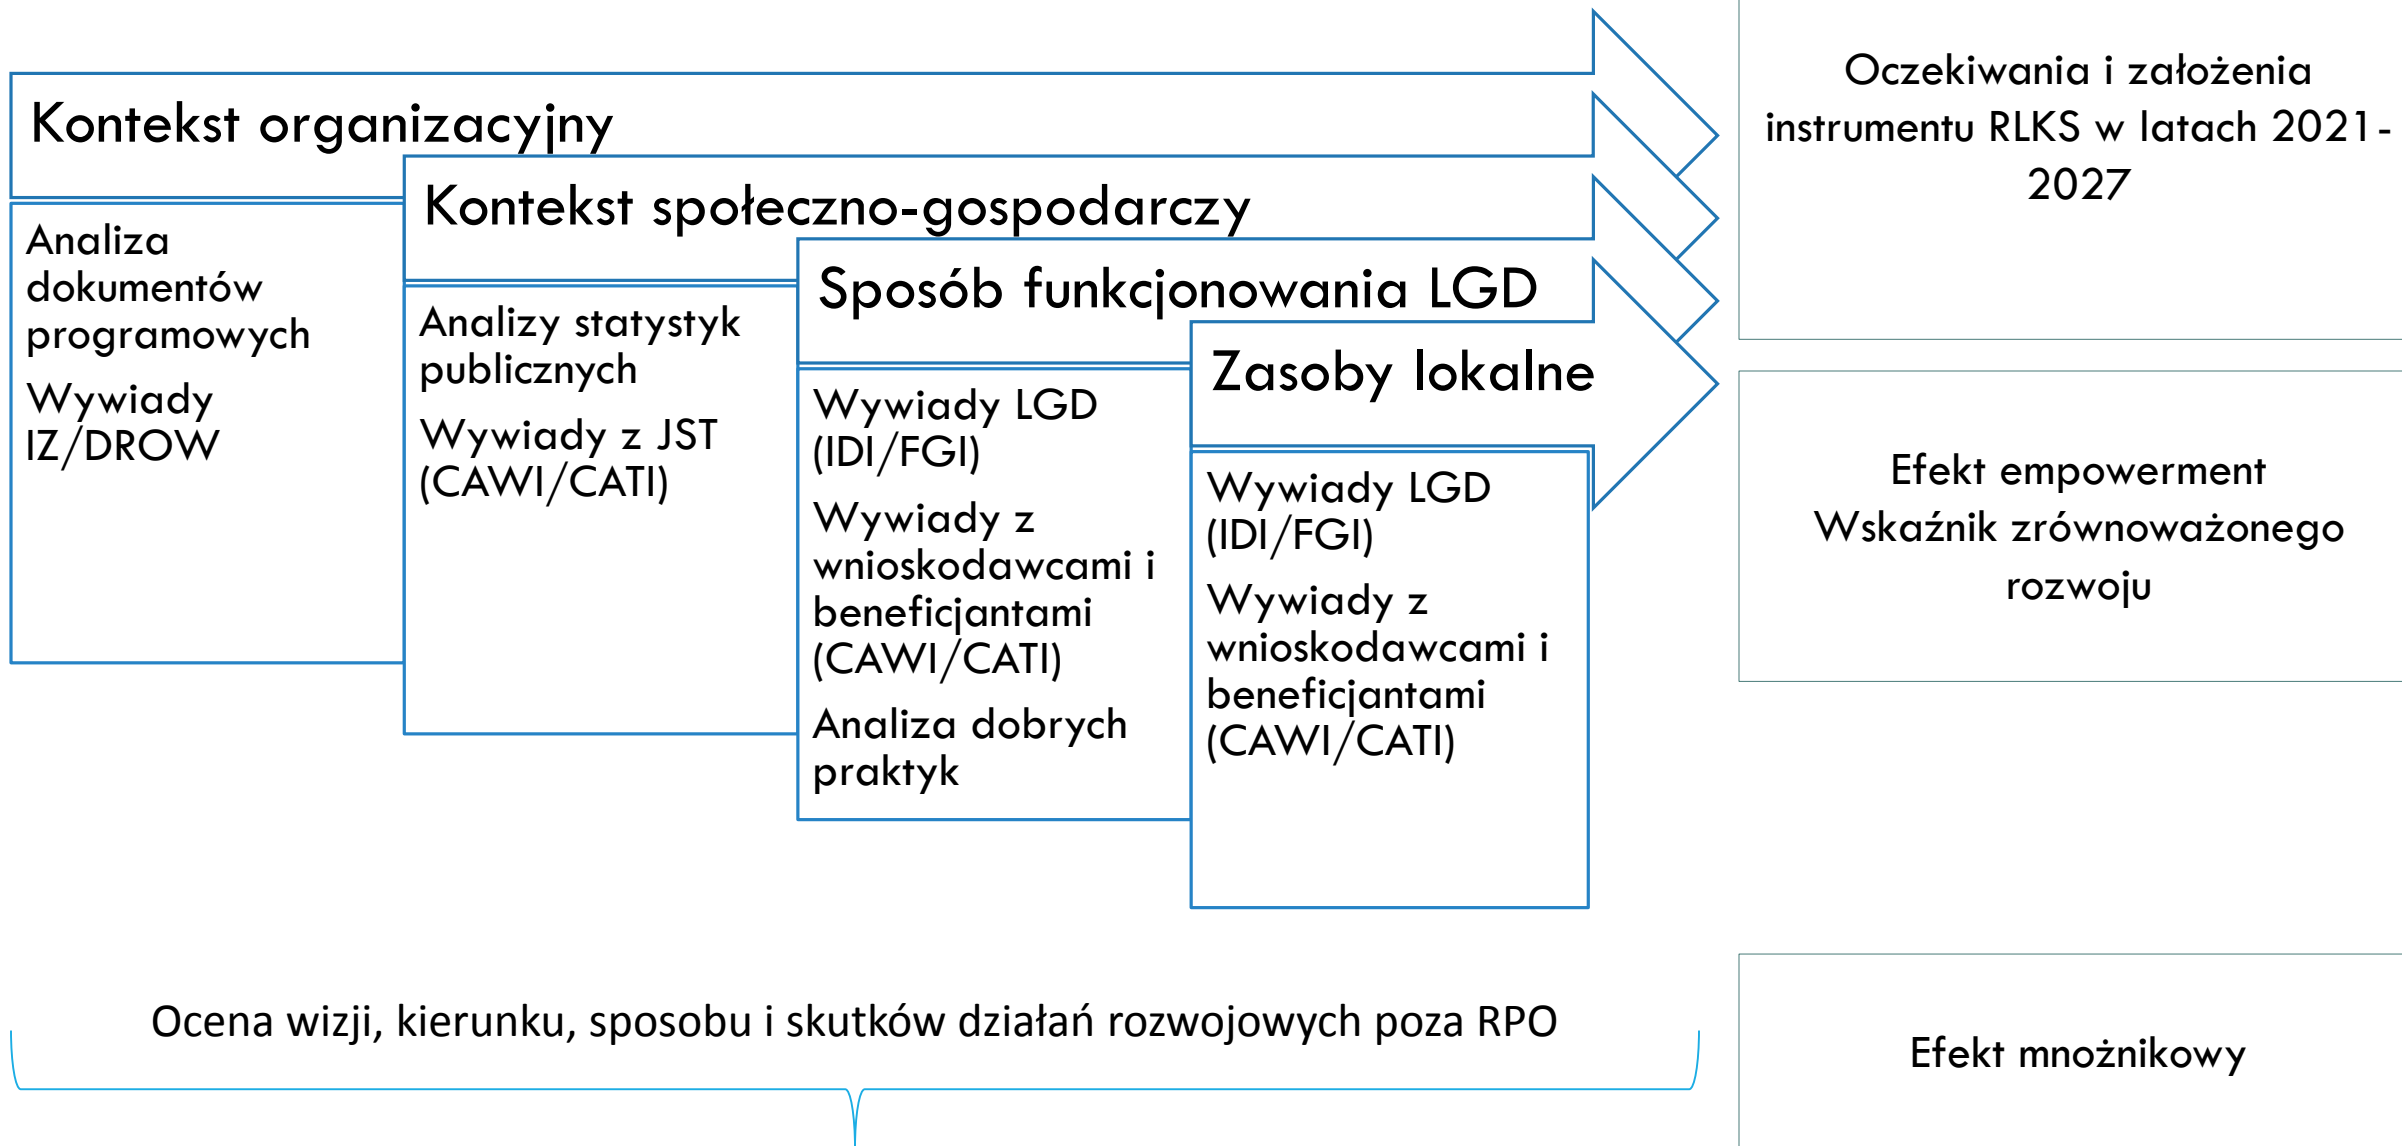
Kontekst organizacyjny

Analiza dokumentów programowych

Wywiady IZ/DROW

Kontekst społeczno-gospodarczy

Analizy statystyk publicznych

Wywiady z JST (CAWI/CATI)

Sposób funkcjonowania LGD

Wywiady LGD (IDI/FGI)

Wywiady z wnioskodawcami i beneficjantami (CAWI/CATI)

Analiza dobrych praktyk

Zasoby lokalne

Wywiady LGD (IDI/FGI)

Wywiady z wnioskodawcami i beneficjantami (CAWI/CATI)

Oczekiwania i założenia instrumentu RLKS w latach 2021-2027

Efekt empowerment
Wskaźnik zrównoważonego rozwoju

Ocena wizji, kierunku, sposobu i skutków działań rozwojowych poza RPO

Efekt mnożnikowy